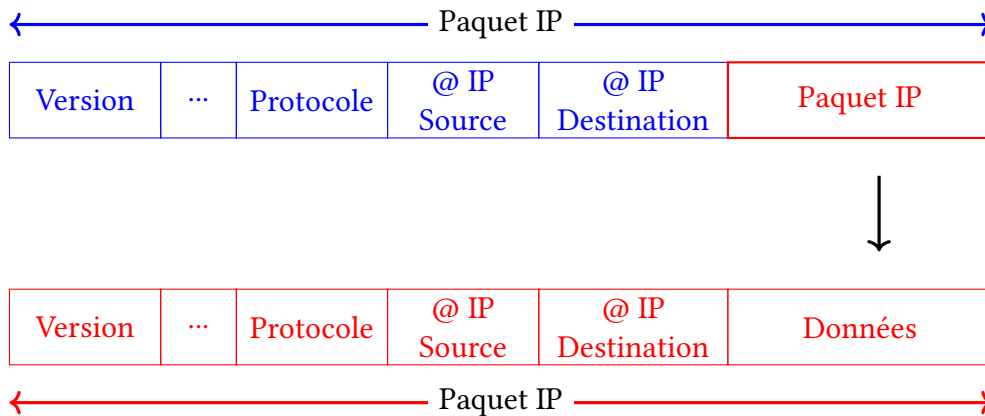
Paquet IP

| Version | ··· | Protocole | @ IP Source | @ IP Destination | Paquet IP |
|---|---|---|---|---|---|

| Version | ··· | Protocole | @ IP Source | @ IP Destination | Données |
|---|---|---|---|---|---|

Paquet IP